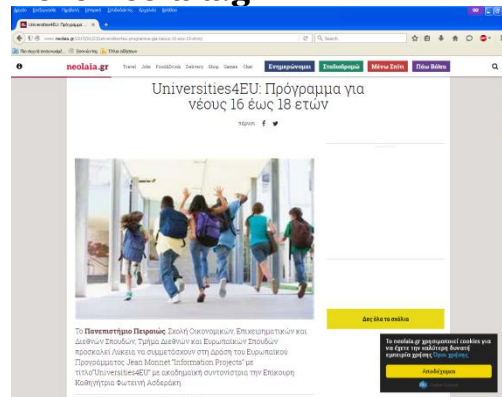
Universities4EU: Πρόγραμμα για νέους 16 έως 18 ετών

neolaia.gr Travel Jobs Food&Drink Delivery Shop Games Uber Ενημερώνομαι Σπουδάζω Μένω Σπίτι Πάω Βόλτα

Το Πανεπιστήμιο Πειραιώς Σχολή Οικονομικών, Επιχειρηματικών και Διεθνών Σπουδών, Τμήμα Διεθνών και Ευρωπαϊκών Σπουδών προσκαλεί Λύκεια να συμμετάσχουν στη Δράση του Ευρωπαϊκού Προγράμματος Jean Monnet "Information Projects" με τίτλο"Universities4EU" με ακαδημαϊκή συντονίστρια την Επίκουρη Καθηγήτρια Φωτεινή Ασδεράκη.

Δες όλα τα ακίνητα

Το neolaia.gr χρησιμοποιεί cookies για να έχετε την καλύτερη δυνατή εμπειρία χρήσης Όροι χρήσης

Αποδέχομαι